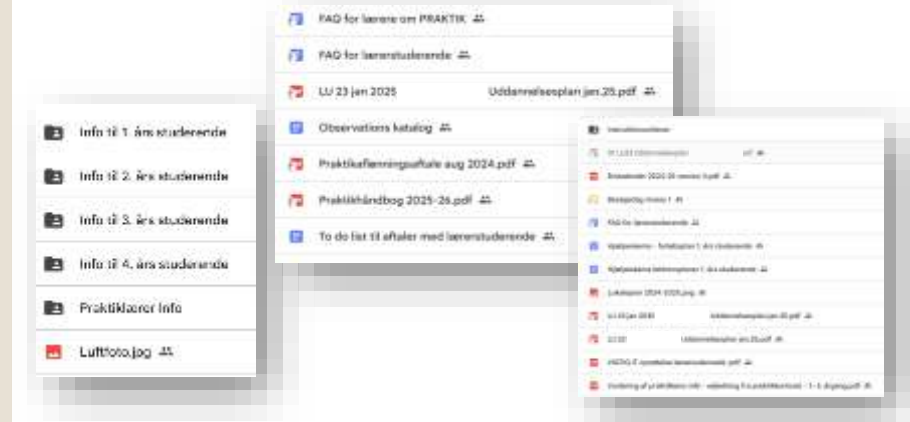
FAQ for lærere om PRAKTIK

FAQ for lærerstuderende

LU 23 jan 2025 Uddannelsesplan jan.25.pdf

Observations katalog

Praktikaftenningsaftale aug 2024.pdf

Praktikhåndbog 2025-26.pdf

To do list til aftaler med lærerstuderende

Info til 1. års studerende

Info til 2. års studerende

Info til 3. års studerende

Info til 4. års studerende

Praktiklærer Info

Luftfoto.jpg

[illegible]

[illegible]

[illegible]

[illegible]

FAQ for lærerstuderende

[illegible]

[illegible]

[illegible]

LU 23 jan 2025 Uddannelsesplan jan.25.pdf

LU 23 Uddannelsesplan jan.25.pdf

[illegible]

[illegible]